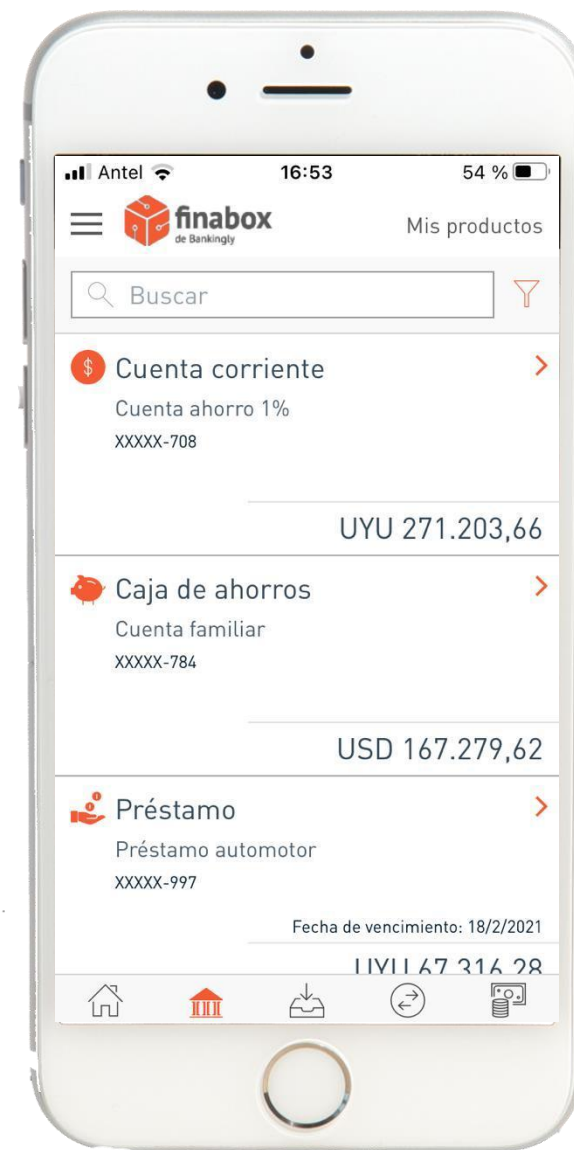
Antel 16:53 54 %

finabox
de Bankingly

Mis productos

Buscar

Cuenta corriente
Cuenta ahorro 1%
XXXXX-708

UYU 271.203,66

Caja de ahorros
Cuenta familiar
XXXXX-784

USD 167.279,62

Préstamo
Préstamo automotor
XXXXX-997

Fecha de vencimiento: 18/2/2021

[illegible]